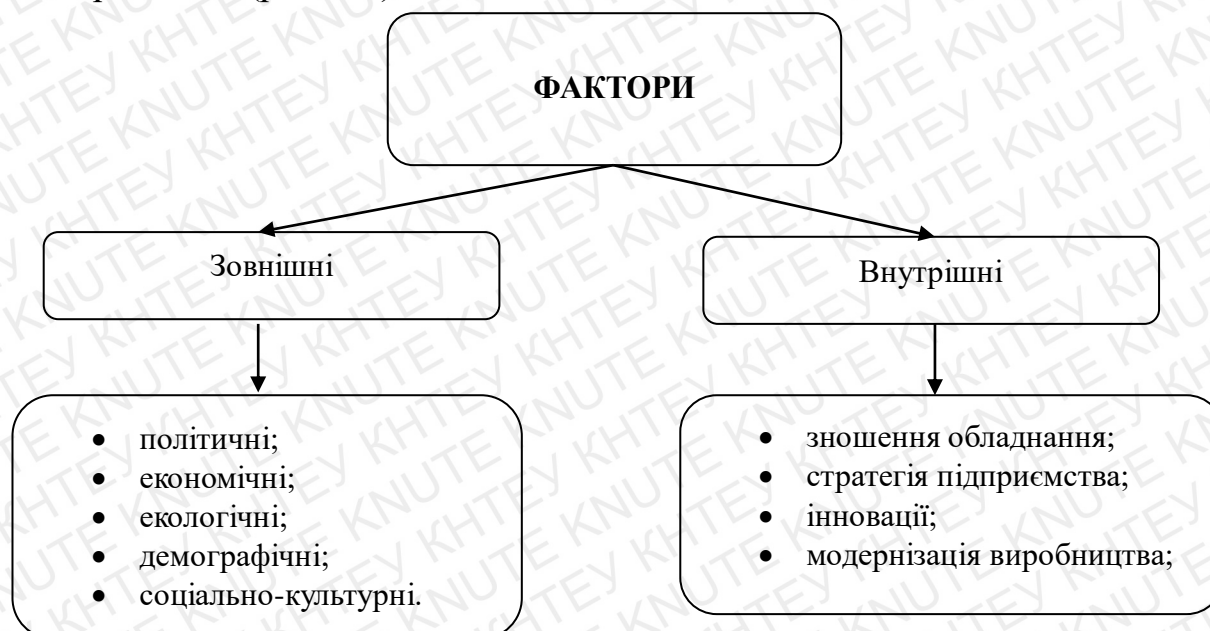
ФАКТОРИ

Зовнішні

Внутрішні

- політичні;
- економічні;
- екологічні;
- демографічні;
- соціально-культурні.

- зношення обладнання;
- стратегія підприємства;
- інновації;
- модернізація виробництва;